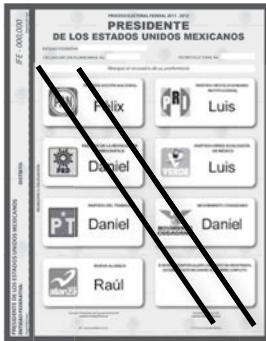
IFE - 000,000

PROCESO ELECTORAL FEDERAL 2011 - 2012

PRESIDENTE
DE LOS ESTADOS UNIDOS MEXICANOS

PAN
PARTIDO ACCIÓN NACIONAL
Félix

PRI
PARTIDO REVOLUCIONARIO INSTITUCIONAL
Luis

PRD
PARTIDO DE LA REVOLUCIÓN DEMOCRÁTICA
Daniel

VERDE
PARTIDO VERDE ECOLOGISTA DE MÉXICO
Luis

PT
PARTIDO DEL TRABAJO
Daniel

MOVIMIENTO CIUDADANO
Daniel

NUEVA ALIANZA
Raúl

PRESIDENTE DE LOS ESTADOS UNIDOS MEXICANOS